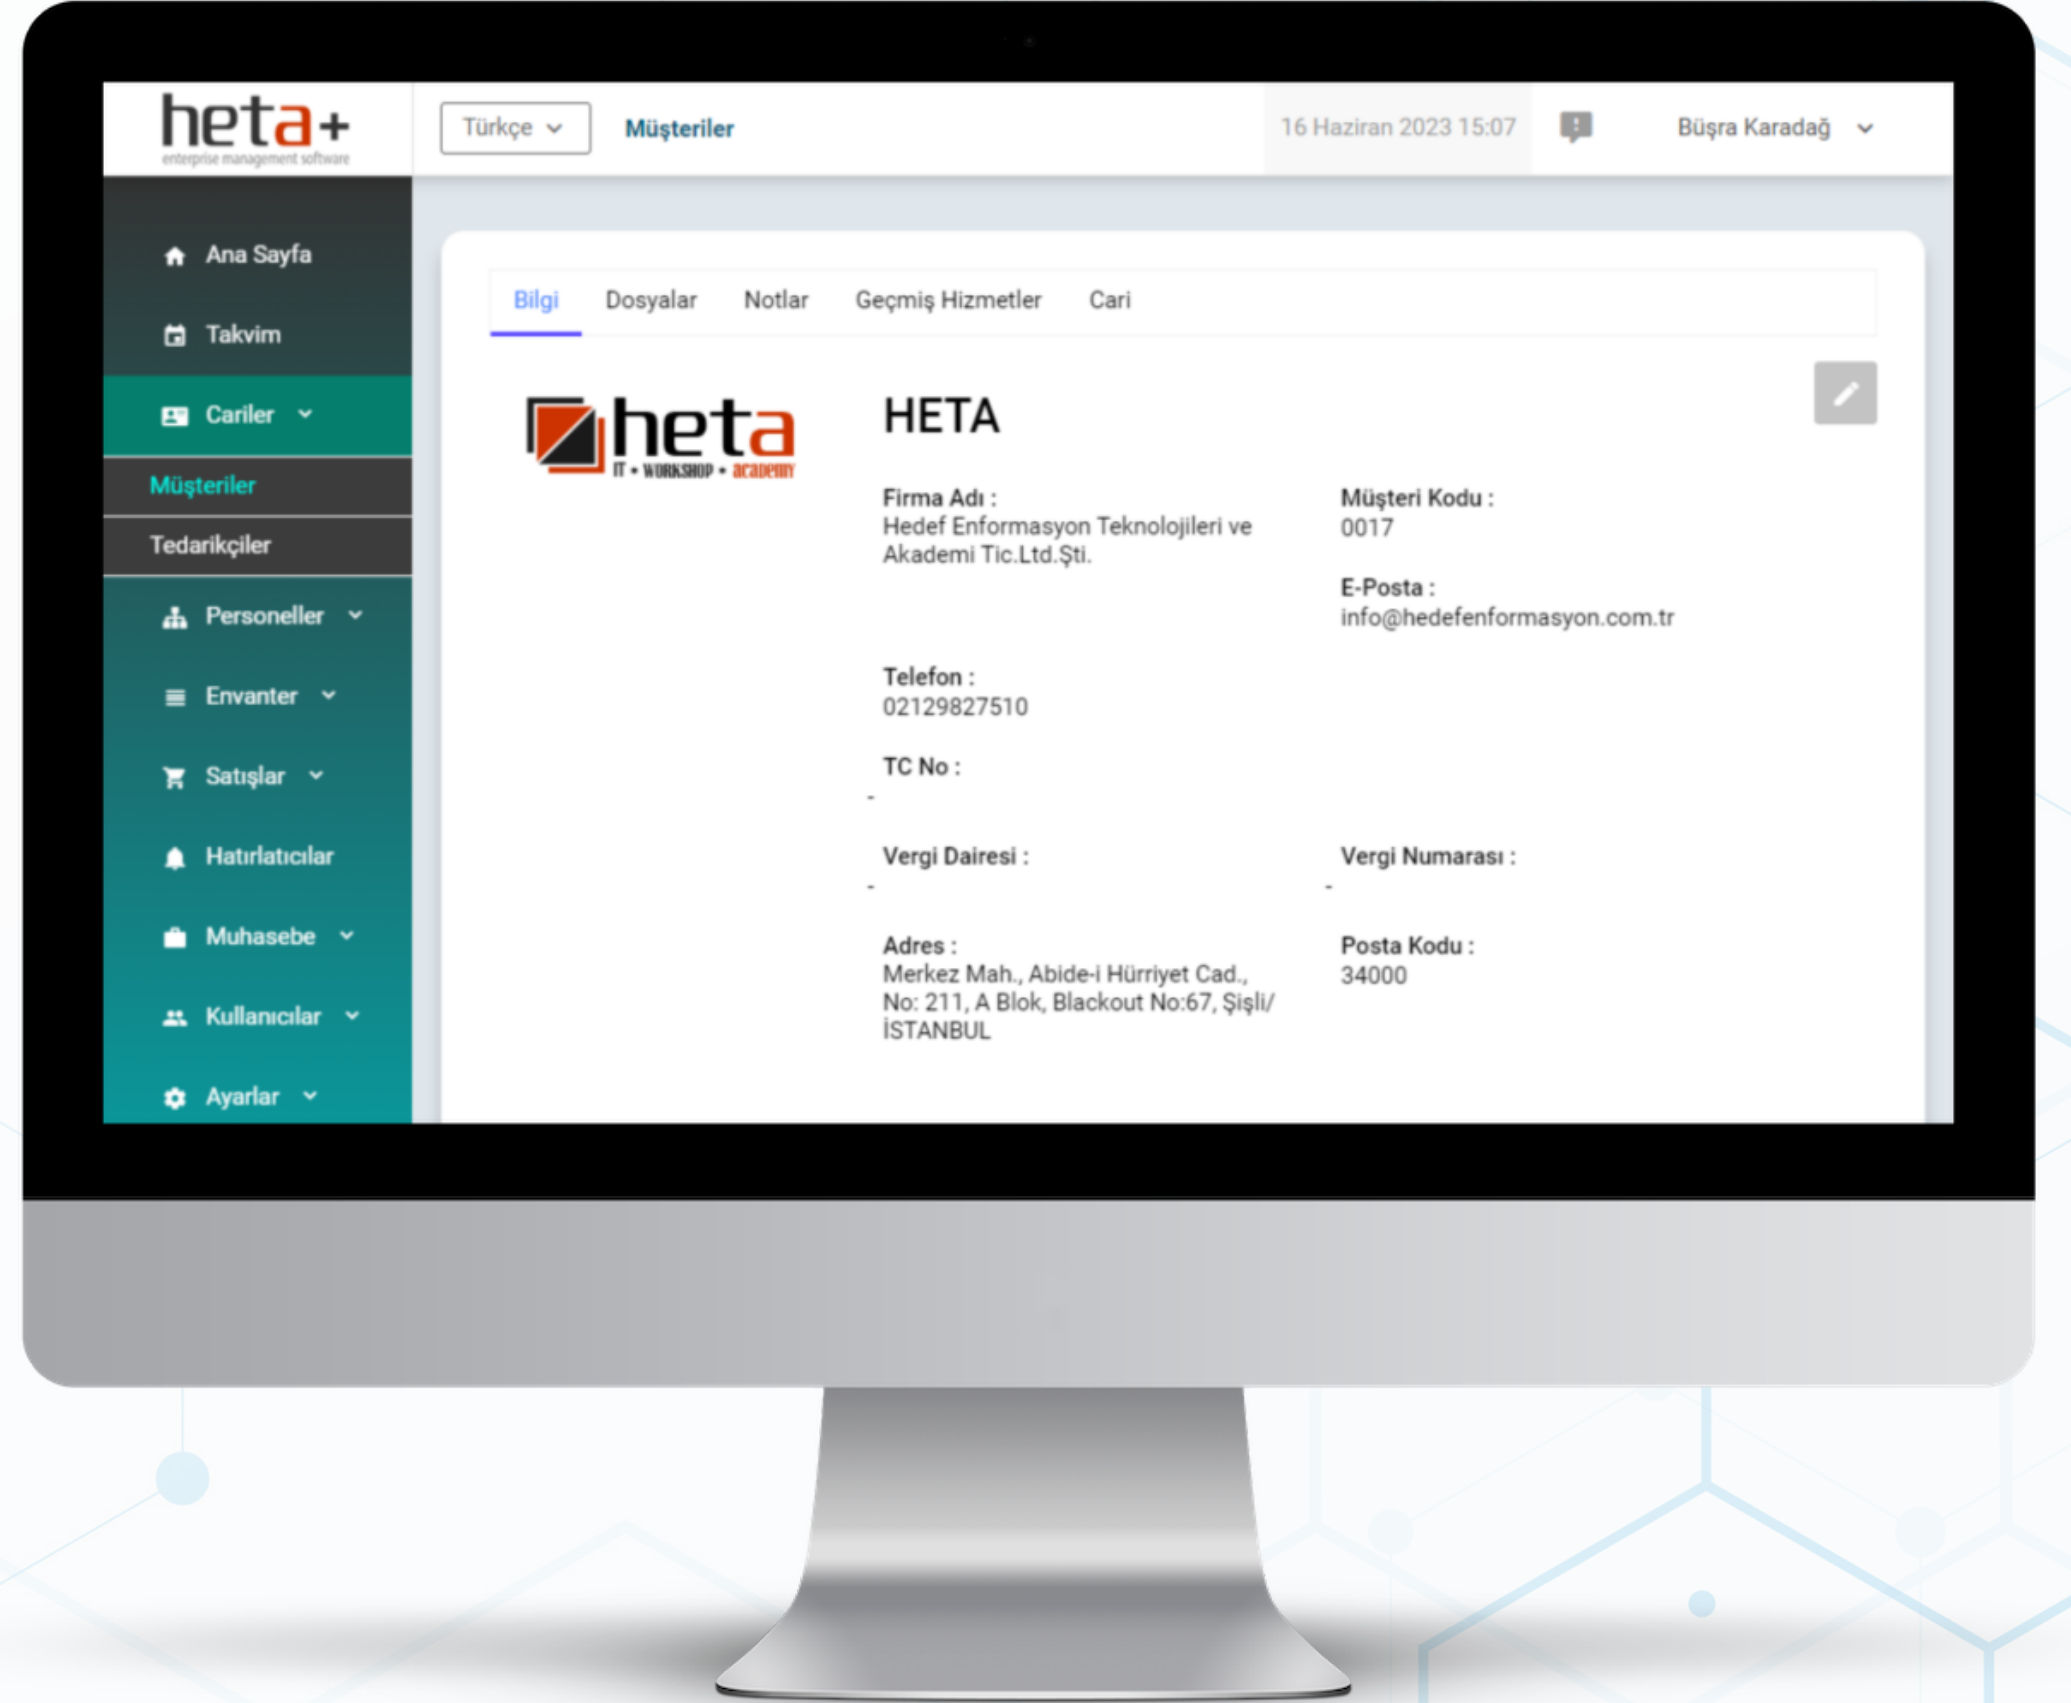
heta+
enterprise management software

Türkçe
Müşteriler
16 Haziran 2023 15:07
Büşra Karadağ

Ana Sayfa
Takvim
Cariler
Müşteriler
Tedarikçiler
Personeller
Envanter
Satışlar
Hatırlatıcılar
Muhasebe
Kullanıcılar
Ayarlar

Bilgi Dosyalar Notlar Geçmiş Hizmetler Cari

heta
IT • WORKSHOP • academy

HETA

Firma Adı :
Hedef Enformasyon Teknolojileri ve Akademi Tic.Ltd.Şti.

Müşteri Kodu :
0017

E-Posta :
info@hedefenformasyon.com.tr

Telefon :
02129827510

TC No :
-

Vergi Dairesi :
-

Vergi Numarası :
-

Adres :
Merkez Mah., Abide-i Hürriyet Cad., No: 211, A Blok, Blackout No:67, Şişli/ İSTANBUL

Posta Kodu :
34000